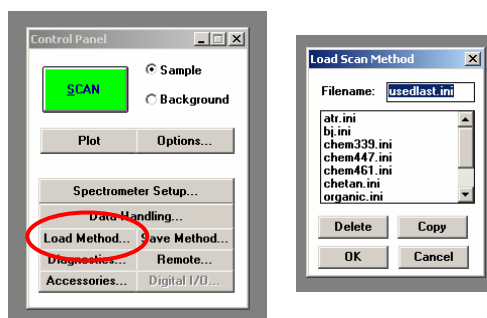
Control Panel

SCAN

Sample

Background

Plot

Options...

Spectrometer Setup...

Data Handling...

Load Method...

Save Method...

Diagnostics...

Remote...

Accessories...

Digital I/O...

Load Scan Method

Filename: usedlast.ini

atr.ini
bj.ini
chem339.ini
chem447.ini
chem461.ini
chetan.ini
organic.ini

Delete

Copy

OK

Cancel